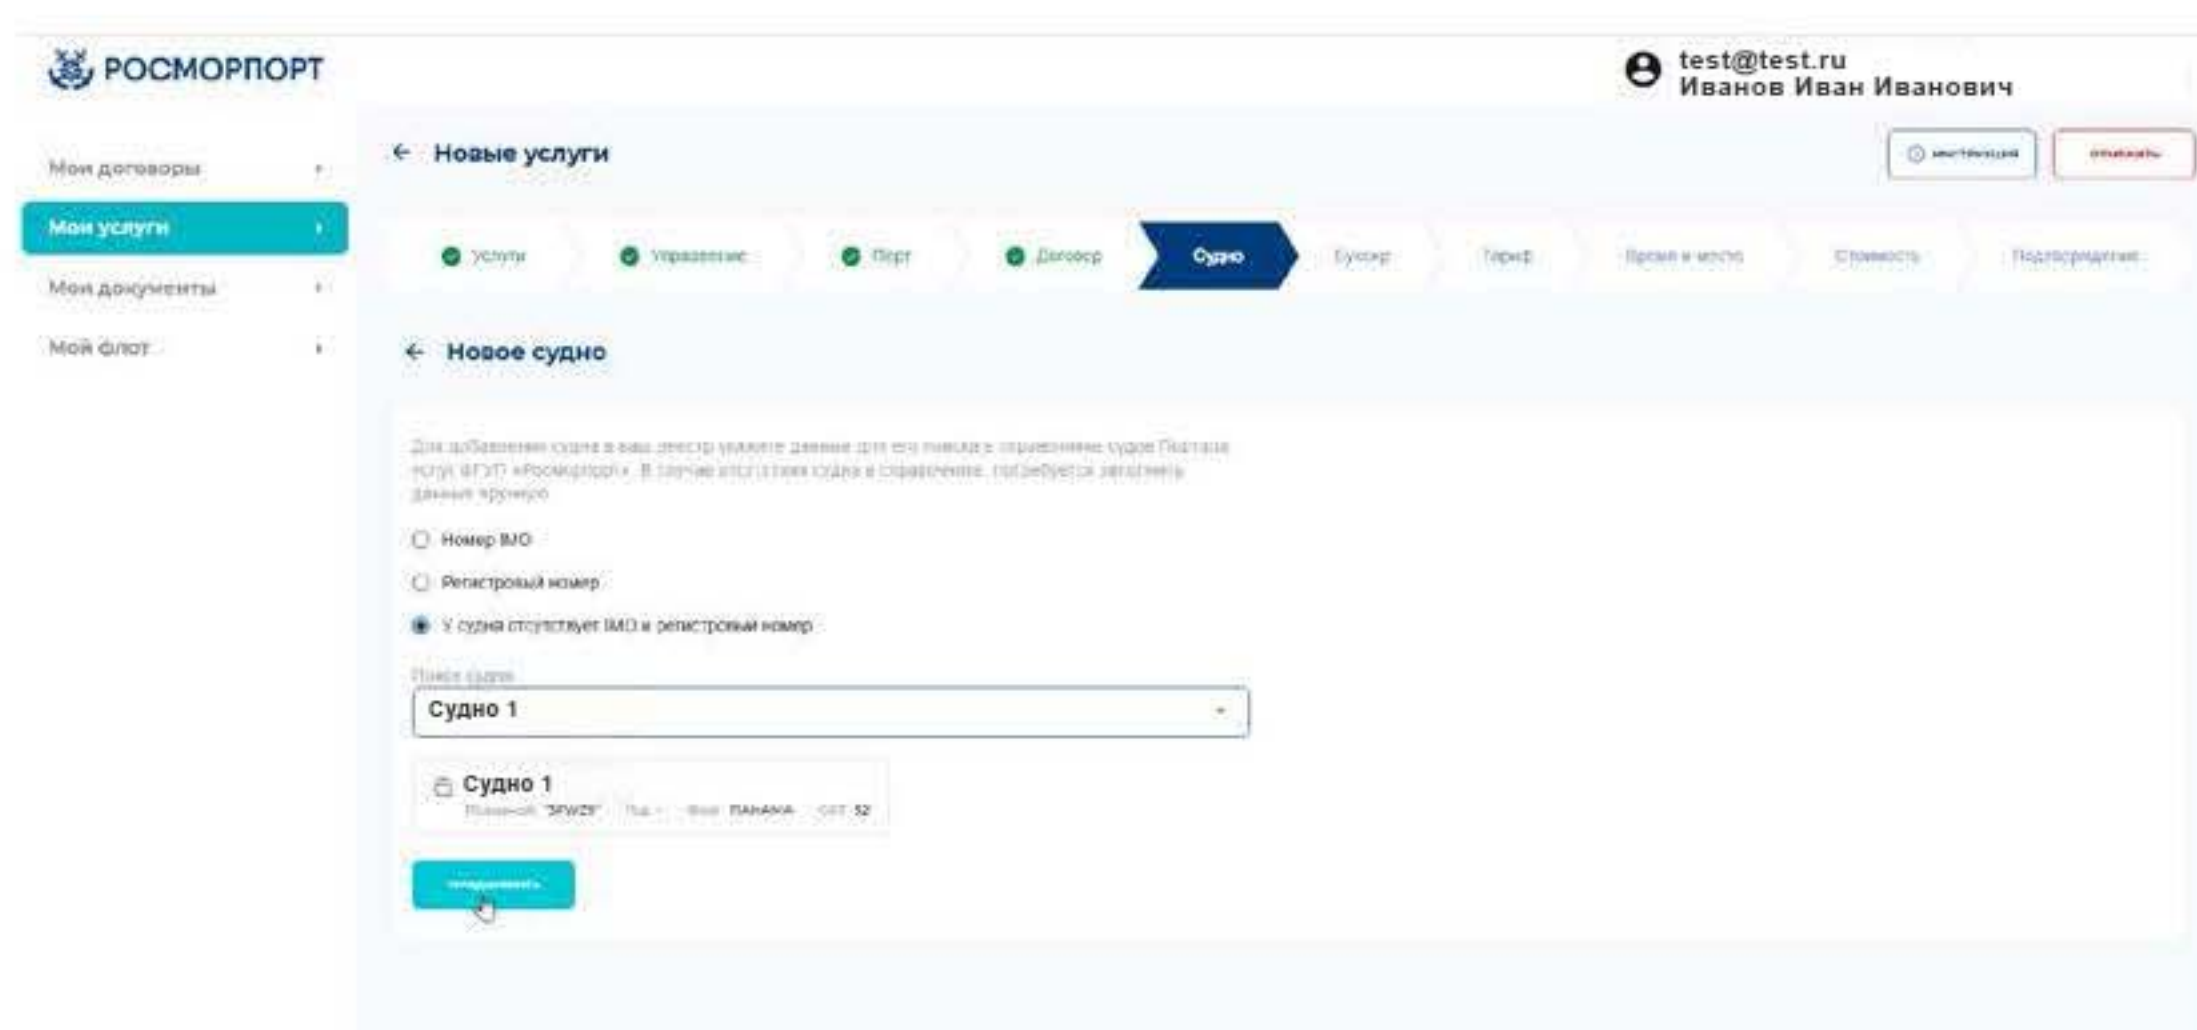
РОСМОРПОРТ

test@test.ru
Иванов Иван Иванович

Мои договоры
Мои услуги
Мои документы
Мой флот

← Новые услуги

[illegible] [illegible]

Услуги
Управление
Порт
Договор
Судно
Буксир
Тариф
Время и место
Стоимость
Подтверждение

← Новое судно

Для добавления судна в ваш реестр укажите данные для его поиска в справочнике судов Портала услуг ФГУП «Росморпорт». В случае отсутствия судна в справочнике, потребуется заполнить данные вручную

Номер IMO
Регистровый номер
У судна отсутствует IMO и регистровый номер

Поиск судна
Судно 1

Судно 1
Позывной: "3FWZ9" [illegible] Флаг: ПАНАМА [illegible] 52

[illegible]